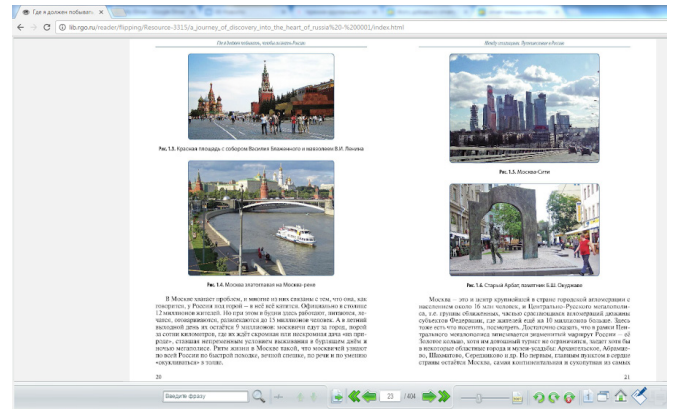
Где я должен побывать ×

lib.rgo.ru/reader/flipping/Resource-3315/a_journey_of_discovery_into_the_heart_of_russia%20-%200001/index.html

По Москве побывать, чтобы познать Россию

Между столицами. Путешествие в Россию

Рис. 1.3. Красная площадь с собором Василия Блаженного и мавзолеем В.И. Ленина

Рис. 1.5. Москва-Сити

Рис. 1.4. Москва златоглавая на Москве-реке

Рис. 1.6. Старый Арбат, памятник Б.Ш. Окуджаве

В Москве хватает проблем, и многие из них связаны с тем, что она, как говорится, у России под горой – и всё ей катится. Официально в столице 12 миллионов жителей. Но при этом в будни здесь работают, живут, лечатся, отоваривают, развлекаются до 15 миллионов человек. А в летний выходной день их остаётся 9 миллионов: москвичи едут за город, порой за сотни километров, где их ждёт скромная или шикарная дача «на природе», спасаясь непременным условием выживания в бурлящем днём и ночью мегаполисе. Ритм жизни в Москве такой, что москвичей узнают по всей России по быстрой походке, четкой спешке, по речи и по умению «окультуриться» в толпе.

Москва – это и центр крупнейшей в стране городской агломерации с населением около 16 млн человек, и Центрально-Русского мегаполиса, т.е. группы объединённых, часто соседствующих агломераций двенадцати субъектов Федерации, где жителей ещё на 10 миллионов больше. Здесь тоже есть что посетить, посмотреть. Достаточно сказать, что в рамках Центрального мегаполиса зачисляется знаменитый маршрут России – её Золотое кольцо, хотя им домашний турист не ограничится, захотев побывать и в некоторых областных городах и малых: Архангельское, Абрамцево, Шахматово, Середниково и др. Но первым, главным пунктом в сердце страны остаётся Москва, самая континентальная и сухопутная из самых

20

21

Введите фразу

23 / 404